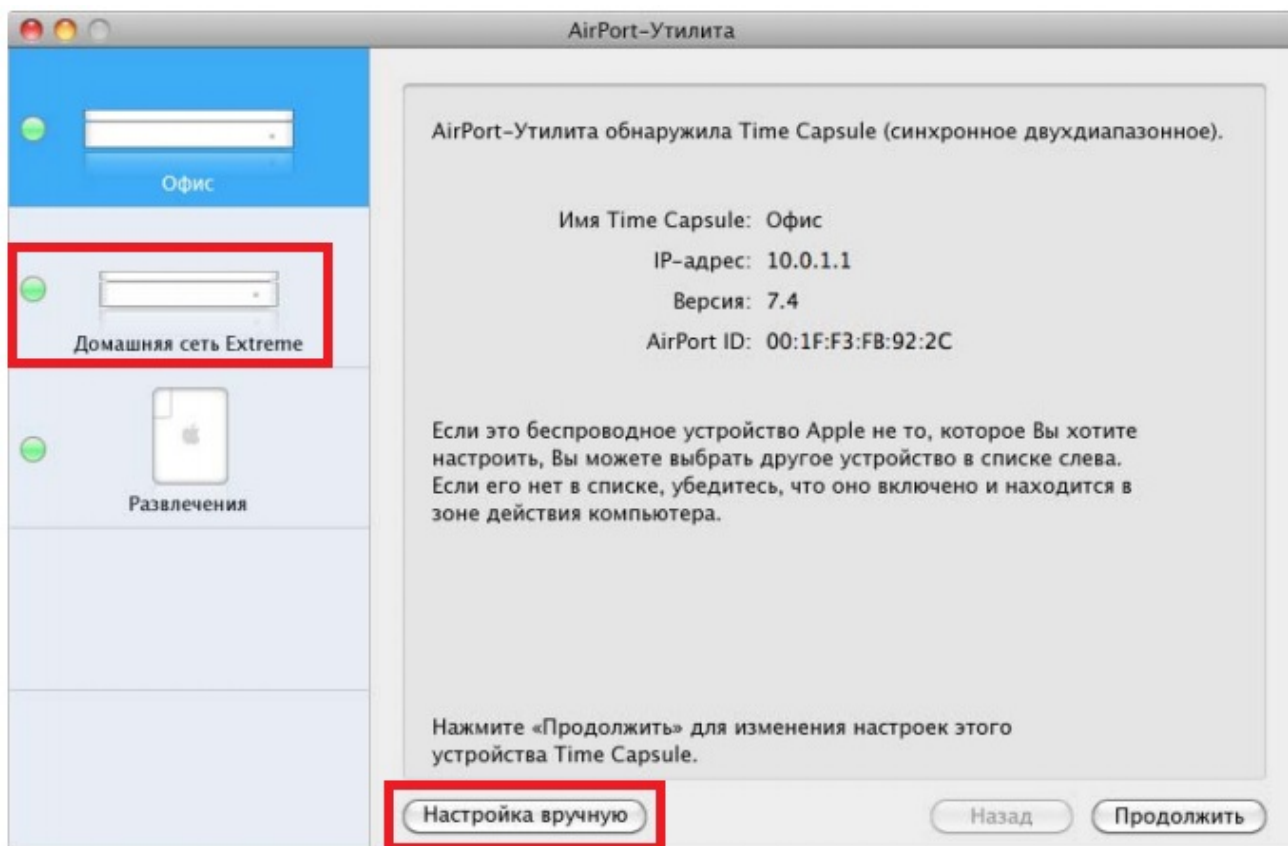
AirPort-Утилита

Офис

Домашняя сеть Extreme

Развлечения

AirPort-Утилита обнаружила Time Capsule (синхронное двухдиапазонное).

Имя Time Capsule: Офис
IP-адрес: 10.0.1.1
Версия: 7.4
AirPort ID: 00:1F:F3:FB:92:2C

Если это беспроводное устройство Apple не то, которое Вы хотите настроить, Вы можете выбрать другое устройство в списке слева. Если его нет в списке, убедитесь, что оно включено и находится в зоне действия компьютера.

Нажмите «Продолжить» для изменения настроек этого устройства Time Capsule.

Настройка вручную

Назад

Продолжить